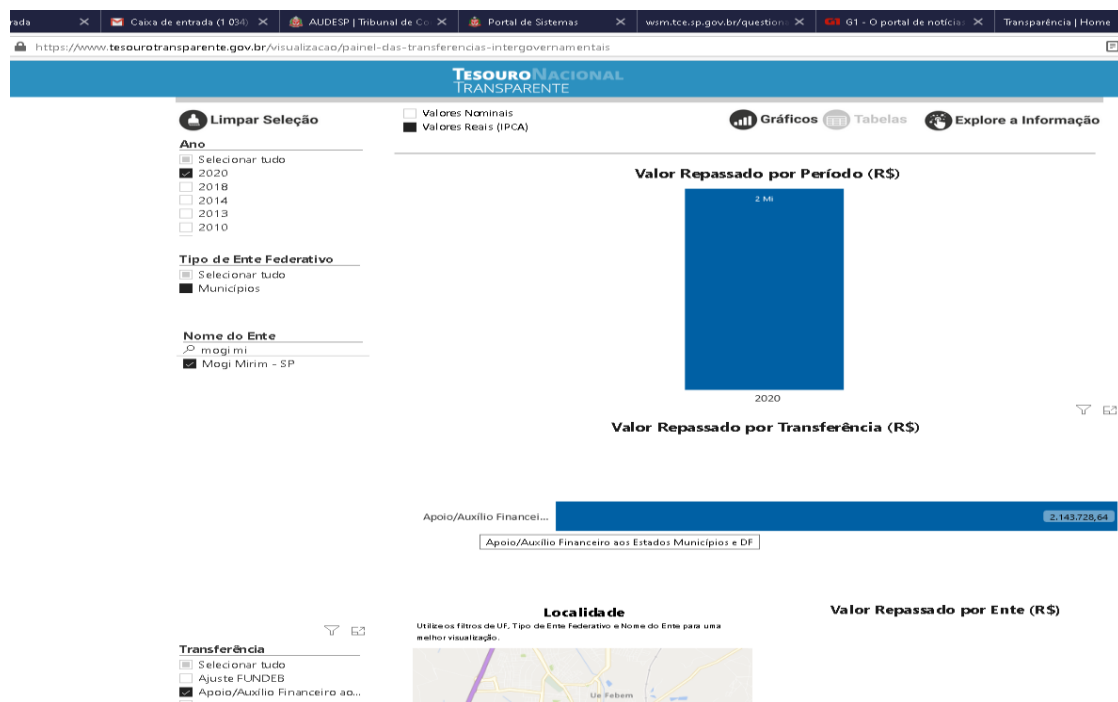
rada | Caixa de entrada (1 034) | AUDESP | Tribunal de Co | Portal de Sistemas | wsm.tce.sp.gov.br/question | G1 - O portal de notícias | Transparência | Home

https://www.tesourotransparente.gov.br/visualizacao/painel-das-transferencias-intergovernamentais

TESOURO NACIONAL TRANSPARENTE

Limpar Seleção

Valores Nominais
Valores Reais (IPCA)

Gráficos Tabelas Explore a Informação

Ano
Selecionar tudo
2020
2018
2014
2013
2010

Valor Repassado por Período (R$)

2 Mi

2020

Tipo de Ente Federativo
Selecionar tudo
Municípios

Nome do Ente
mogi mi
Mogi Mirim - SP

Valor Repassado por Transferência (R$)

Apoio/Auxílio Financei...

2.143.728,64

Apoio/Auxílio Financeiro aos Estados Municípios e DF

Localidade
Utilize os filtros de UF, Tipo de Ente Federativo e Nome do Ente para uma melhor visualização.

Valor Repassado por Ente (R$)

Transferência
Selecionar tudo
Ajuste FUNDEB
Apoio/Auxílio Financeiro ao...

Ue Febem